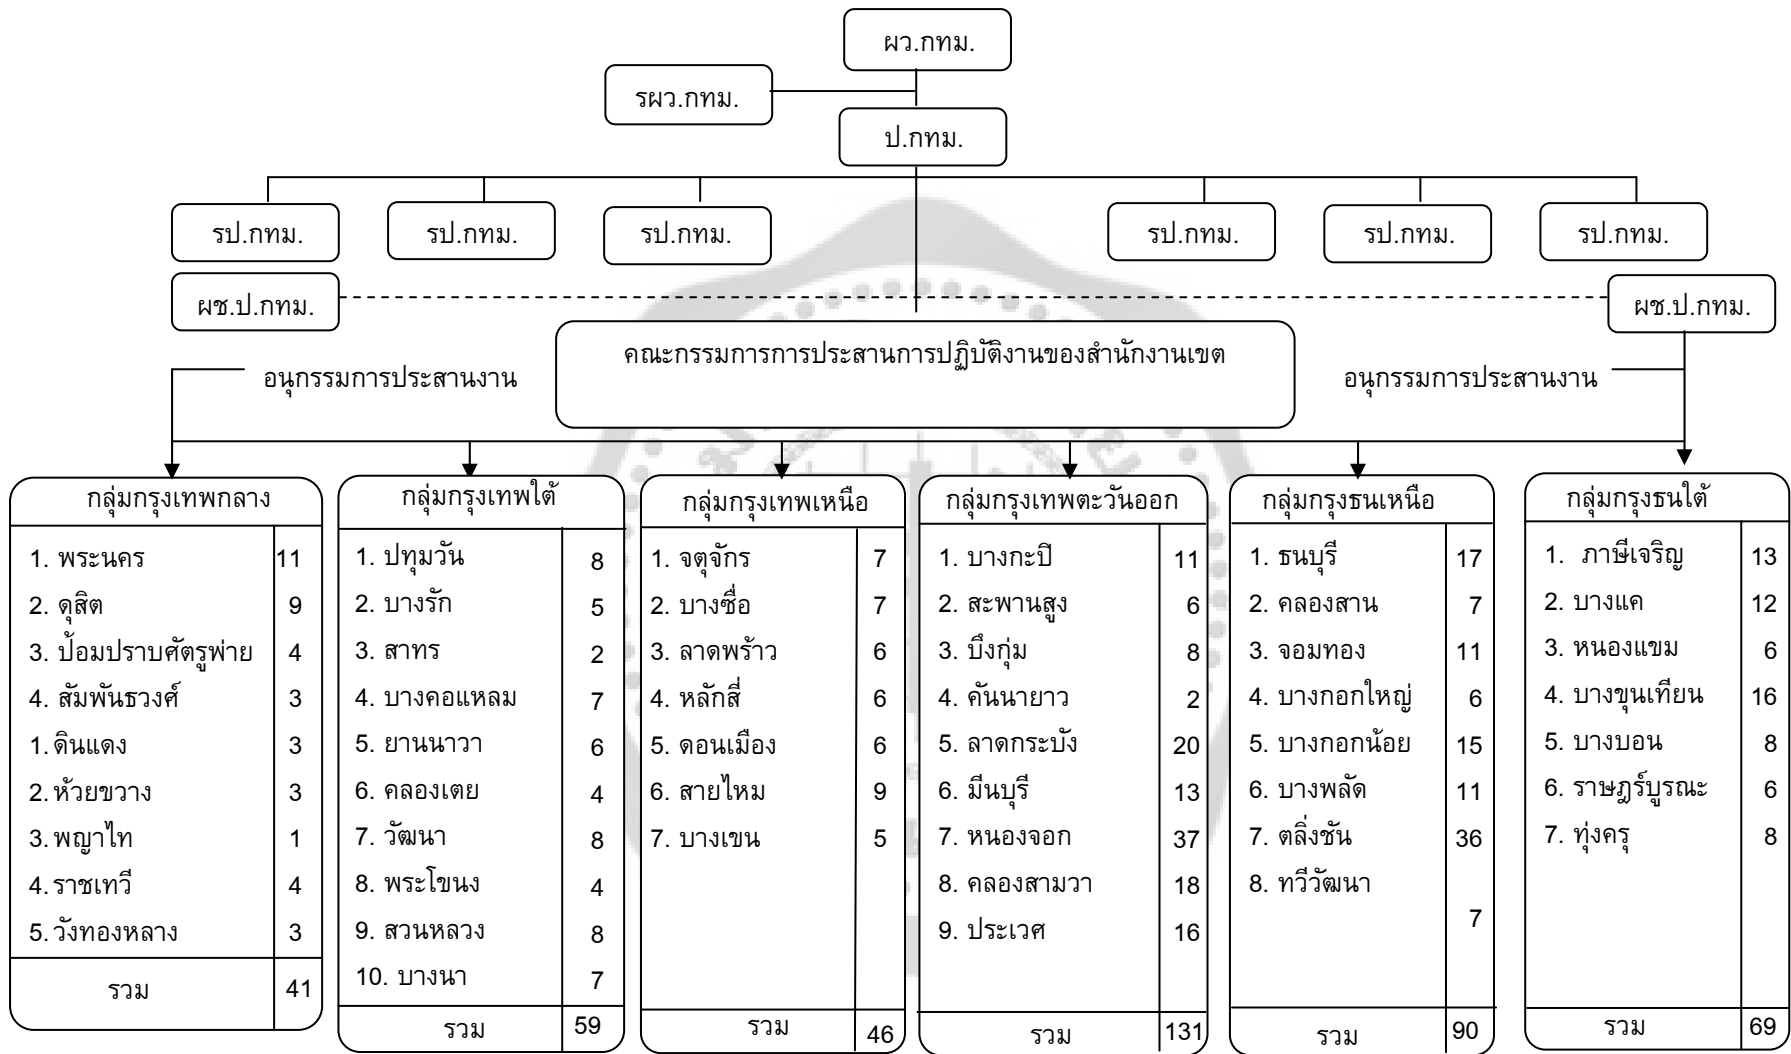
ผว.กทม.

รผว.กทม.

ป.กทม.

รป.กทม.

รป.กทม.

รป.กทม.

รป.กทม.

รป.กทม.

รป.กทม.

ผช.ป.กทม.

ผช.ป.กทม.

คณะกรรมการการประสานการปฏิบัติงานของสำนักงานเขต

อนุกรรมการประสานงาน

อนุกรรมการประสานงาน

กลุ่มกรุงเทพกลาง

| | |
|---|---|
| 1. พระนคร | 11 |
| 2. ดุสิต | 9 |
| 3. ป้อมปราบศัตรูพ่าย | 4 |
| 4. สัมพันธวงศ์ | 3 |
| 1. ดินแดง | 3 |
| 2. ห้วยขวาง | 3 |
| 3. พญาไท | 1 |
| 4. ราชเทวี | 4 |
| 5. วังทองหลาง | 3 |
| รวม | 41 |

กลุ่มกรุงเทพใต้

| | |
|---|---|
| 1. ปทุมวัน | 8 |
| 2. บางรัก | 5 |
| 3. สาทร | 2 |
| 4. บางคอแหลม | 7 |
| 5. ยานนาวา | 6 |
| 6. คลองเตย | 4 |
| 7. วัฒนา | 8 |
| 8. พระโขนง | 4 |
| 9. สวนหลวง | 8 |
| 10. บางนา | 7 |
| รวม | 59 |

กลุ่มกรุงเทพเหนือ

| | |
|---|---|
| 1. จตุจักร | 7 |
| 2. บางซื่อ | 7 |
| 3. ลาดพร้าว | 6 |
| 4. หลักสี่ | 6 |
| 5. ดอนเมือง | 6 |
| 6. สายไหม | 9 |
| 7. บางเขน | 5 |
| รวม | 46 |

กลุ่มกรุงเทพตะวันออก

| | |
|---|---|
| 1. บางกะปิ | 11 |
| 2. สะพานสูง | 6 |
| 3. บึงกุ่ม | 8 |
| 4. คันนายาว | 2 |
| 5. ลาดกระบัง | 20 |
| 6. มีนบุรี | 13 |
| 7. หนองจอก | 37 |
| 8. คลองสามวา | 18 |
| 9. ประเวศ | 16 |
| รวม | 131 |

กลุ่มกรุงธนเหนือ

| | |
|---|---|
| 1. ธนบุรี | 17 |
| 2. คลองสาน | 7 |
| 3. จอมทอง | 11 |
| 4. บางกอกใหญ่ | 6 |
| 5. บางกอกน้อย | 15 |
| 6. บางพลัด | 11 |
| 7. ตลิ่งชัน | 36 |
| 8. ทวีวัฒนา | 7 |
| รวม | 90 |

กลุ่มกรุงธนใต้

| | |
|---|---|
| 1. ภาษีเจริญ | 13 |
| 2. บางแค | 12 |
| 3. หนองแขม | 6 |
| 4. บางขุนเทียน | 16 |
| 5. บางบอน | 8 |
| 6. ราษฎร์บูรณะ | 6 |
| 7. ทุ่งครุ | 8 |
| รวม | 69 |